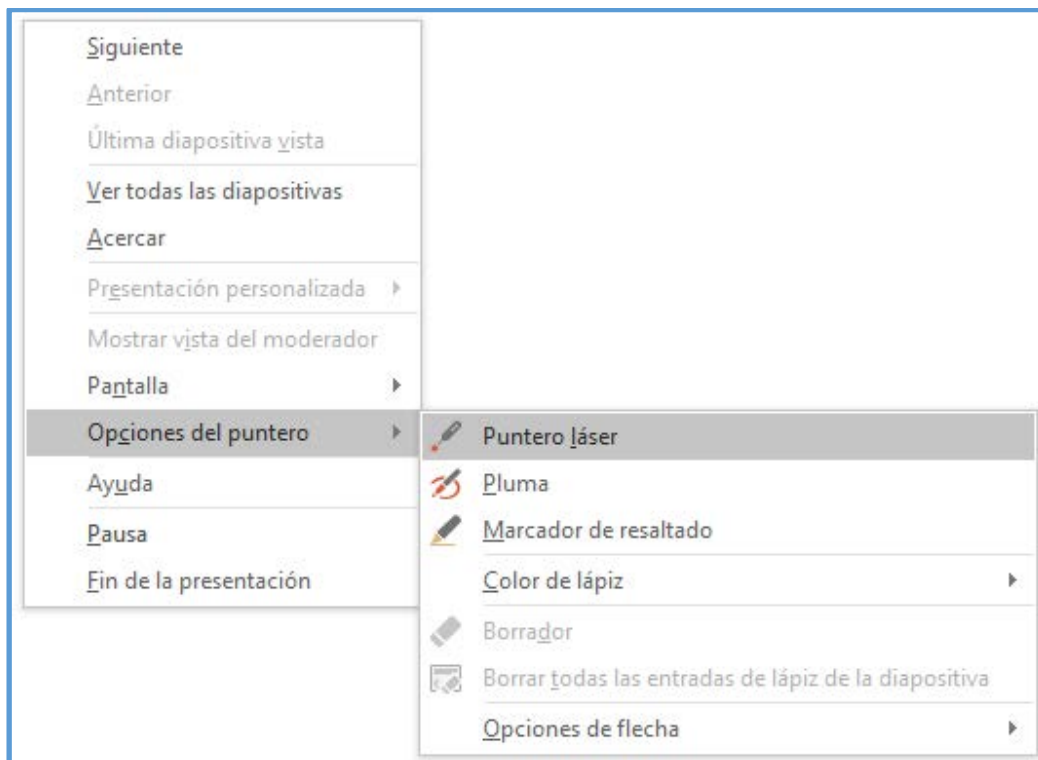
Siguiente
Anterior
Última diapositiva vista
Ver todas las diapositivas
Acercar
Presentación personalizada
Mostrar vista del moderador
Pantalla
Opciones del puntero
Ayuda
Pausa
Fin de la presentación

Puntero láser
Pluma
Marcador de resaltado
Color de lápiz
Borrador
Borrar todas las entradas de lápiz de la diapositiva
Opciones de flecha